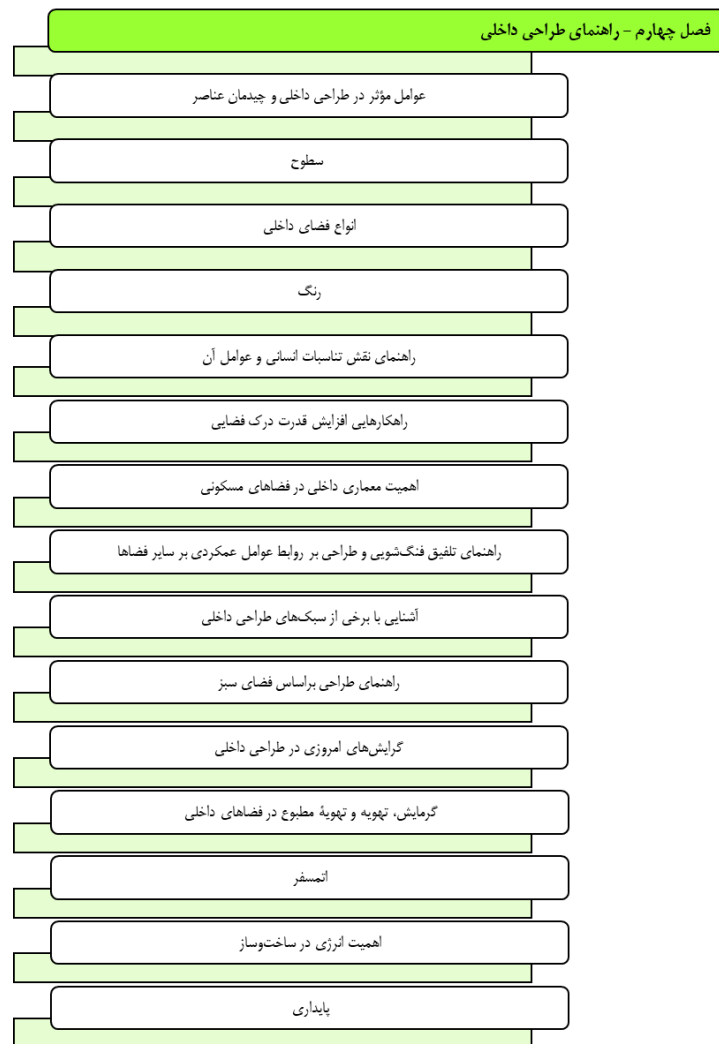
فصل چهارم – راهنمای طراحی داخلی

عوامل مؤثر در طراحی داخلی و چیدمان عناصر

سطوح

انواع فضای داخلی

رنگ

راهنمای نقش تناسبات انسانی و عوامل آن

راهکارهایی افزایش قدرت درک فضایی

اهمیت معماری داخلی در فضاهای مسکونی

راهنمای تلفیق فنگ‌شویی و طراحی بر روابط عوامل عمکردی بر سایر فضاها

آشنایی با برخی از سبک‌های طراحی داخلی

راهنمای طراحی براساس فضای سبز

گرایش‌های امروزی در طراحی داخلی

گرمایش، تهویه و تهویهٔ مطبوع در فضاهای داخلی

اتمسفر

اهمیت انرژی در ساخت‌وساز

پایداری